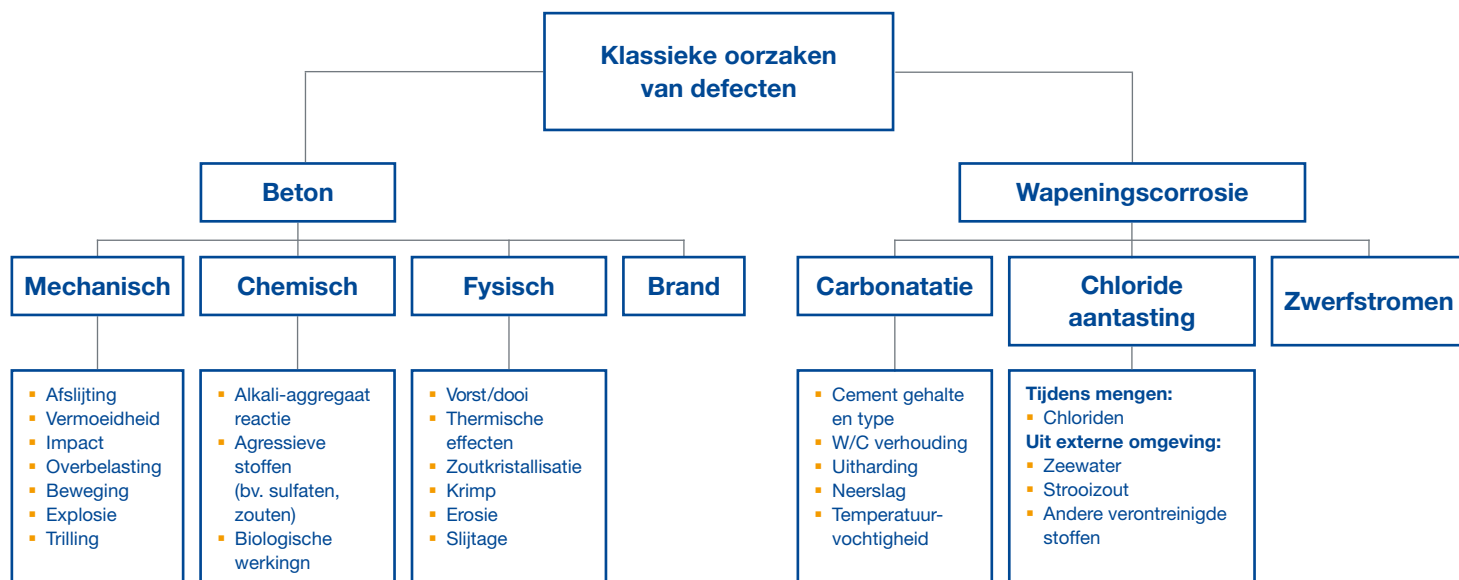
Klassieke oorzaken van defecten

Beton

Mechanisch

- Afslijting
- Vermoeidheid
- Impact
- Overbelasting
- Beweging
- Explosie
- Trilling

Chemisch

- Alkali-aggregaat reactie
- Agressieve stoffen (bv. sulfaten, zouten)
- Biologische werkingn

Fysisch

- Vorst/dooi
- Thermische effecten
- Zoutkristallisatie
- Krimp
- Erosie
- Slijtage

Brand

Wapeningscorrosie

Carbonatatie

- Cement gehalte en type
- W/C verhouding
- Uitharding
- Neerslag
- Temperatuur-vochtigheid

Chloride aantasting

Tijdens mengen:
- Chloriden
Uit externe omgeving:
- Zeewater
- Strooizout
- Andere verontreinigde stoffen

Zwerfstromen